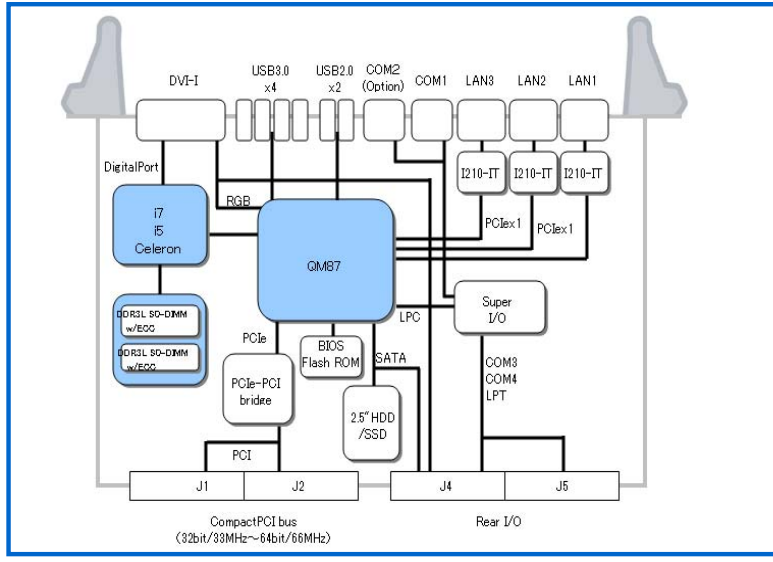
DVI-I
USB3.0
x4
USB2.0
x2
COM2
(Option)
COM1
LAN3
LAN2
LAN1
I210-IT
I210-IT
I210-IT
DigitalPort
RGB
i7
i5
Celeron
QM87
PCIex1
PCIex1
DDR3L SO-DIMM
w/ECC
DDR3L SO-DIMM
w/ECC
PCIe
BIOS
Flash ROM
LPC
Super
I/O
PCIe-PCI
bridge
SATA
2.5" HDD
/SSD
COM3
COM4
LPT
PCI
J1
J2
J4
J5
CompactPCI bus
(32bit/33MHz~64bit/66MHz)
Rear I/O